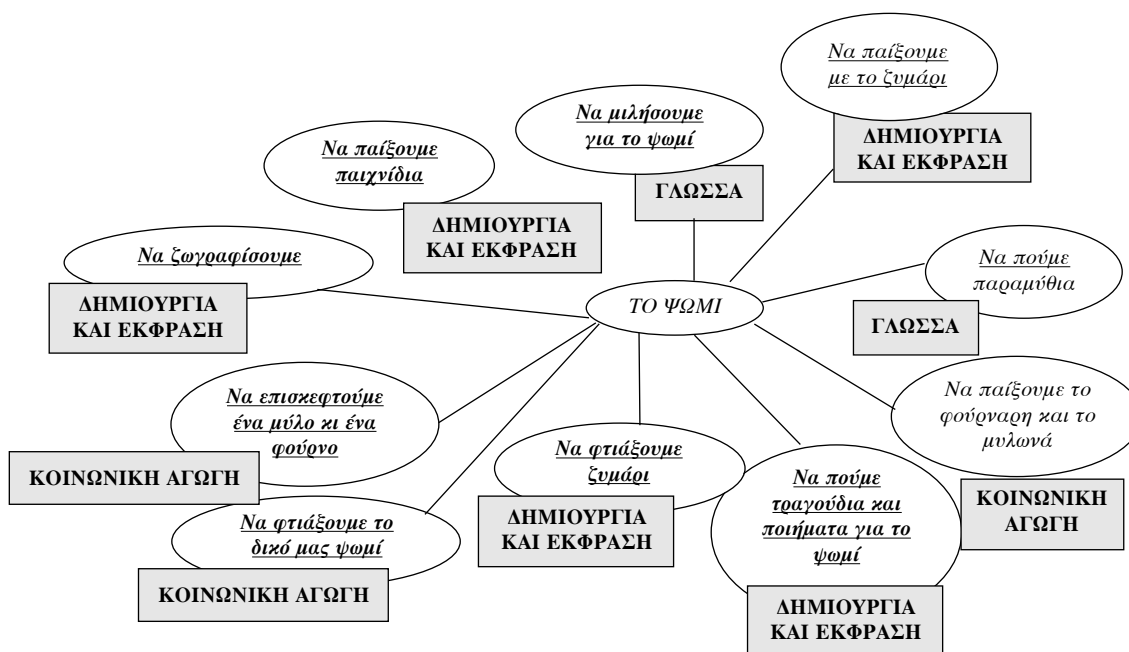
Να παίξουμε με το ζυμάρι

ΔΗΜΙΟΥΡΓΙΑ ΚΑΙ ΕΚΦΡΑΣΗ

Να μιλήσουμε για το ψωμί

ΓΛΩΣΣΑ

Να παίξουμε παιχνίδια

ΔΗΜΙΟΥΡΓΙΑ ΚΑΙ ΕΚΦΡΑΣΗ

Να ζωγραφίσουμε

ΔΗΜΙΟΥΡΓΙΑ ΚΑΙ ΕΚΦΡΑΣΗ

ΤΟ ΨΩΜΙ

Να πούμε παραμύθια

ΓΛΩΣΣΑ

Να επισκεφτούμε ένα μύλο κι ένα φούρνο

ΚΟΙΝΩΝΙΚΗ ΑΓΩΓΗ

Να φτιάξουμε ζυμάρι

ΔΗΜΙΟΥΡΓΙΑ ΚΑΙ ΕΚΦΡΑΣΗ

Να παίξουμε το φούρναρη και το μυλωνά

ΚΟΙΝΩΝΙΚΗ ΑΓΩΓΗ

Να φτιάξουμε το δικό μας ψωμί

ΚΟΙΝΩΝΙΚΗ ΑΓΩΓΗ

Να πούμε τραγούδια και ποιήματα για το ψωμί

ΔΗΜΙΟΥΡΓΙΑ ΚΑΙ ΕΚΦΡΑΣΗ